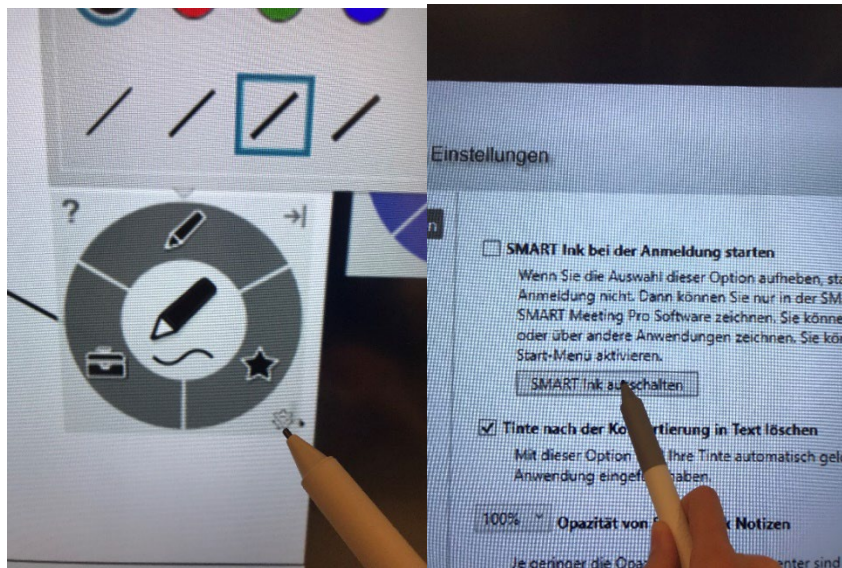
?

Einstellungen

n

SMART Ink bei der Anmeldung starten

Wenn Sie die Auswahl dieser Option aufheben, sta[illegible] Anmeldung nicht. Dann können Sie nur in der SM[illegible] SMART Meeting Pro Software zeichnen. Sie könne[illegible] oder über andere Anwendungen zeichnen. Sie kö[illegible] Start-Menü aktivieren.

SMART Ink au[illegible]schalten

Tinte nach der Ko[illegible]rtierung in Text löschen

Mit dieser Option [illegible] Ihre Tinte automatisch gel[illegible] Anwendung eingef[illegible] haben.

100% Opazität von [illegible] Notizen

Je geringer die Opa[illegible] enter sind